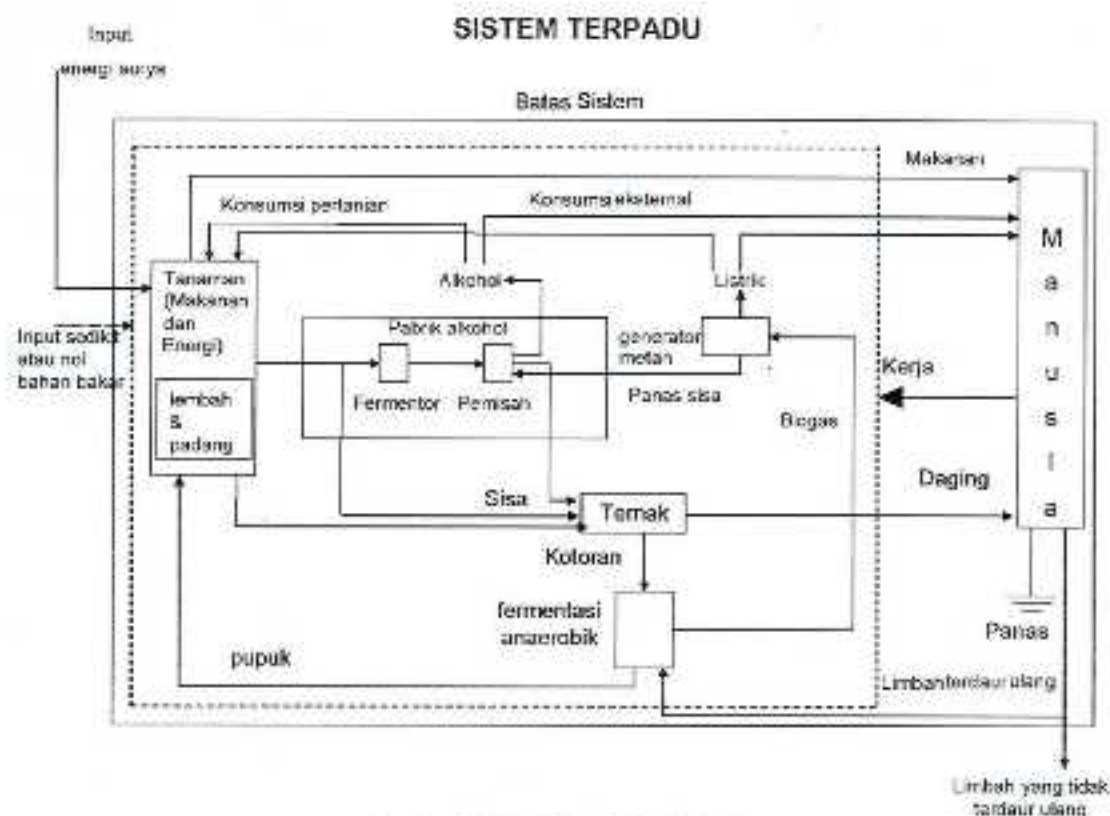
SISTEM TERPADU

Input energi surya

Batas Sistem

Makanan

Konsumsi pertanian

Konsumsi eksternal

M
a
n
u
s
i
a

Tanaman (Makanan dan Energi)

Alkohol

Listrik

Input sedikit atau nol bahan bakar

Pabrik alkohol

generator metan

lembah & padang

Fermentor

Pemisah

Panas sisa

Kerja

Biogas

Daging

Sisa

Ternak

Kotoran

fermentasi anaerobik

Panas

pupuk

Limbah terdaur ulang

Limbah yang tidak terdaur ulang

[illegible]